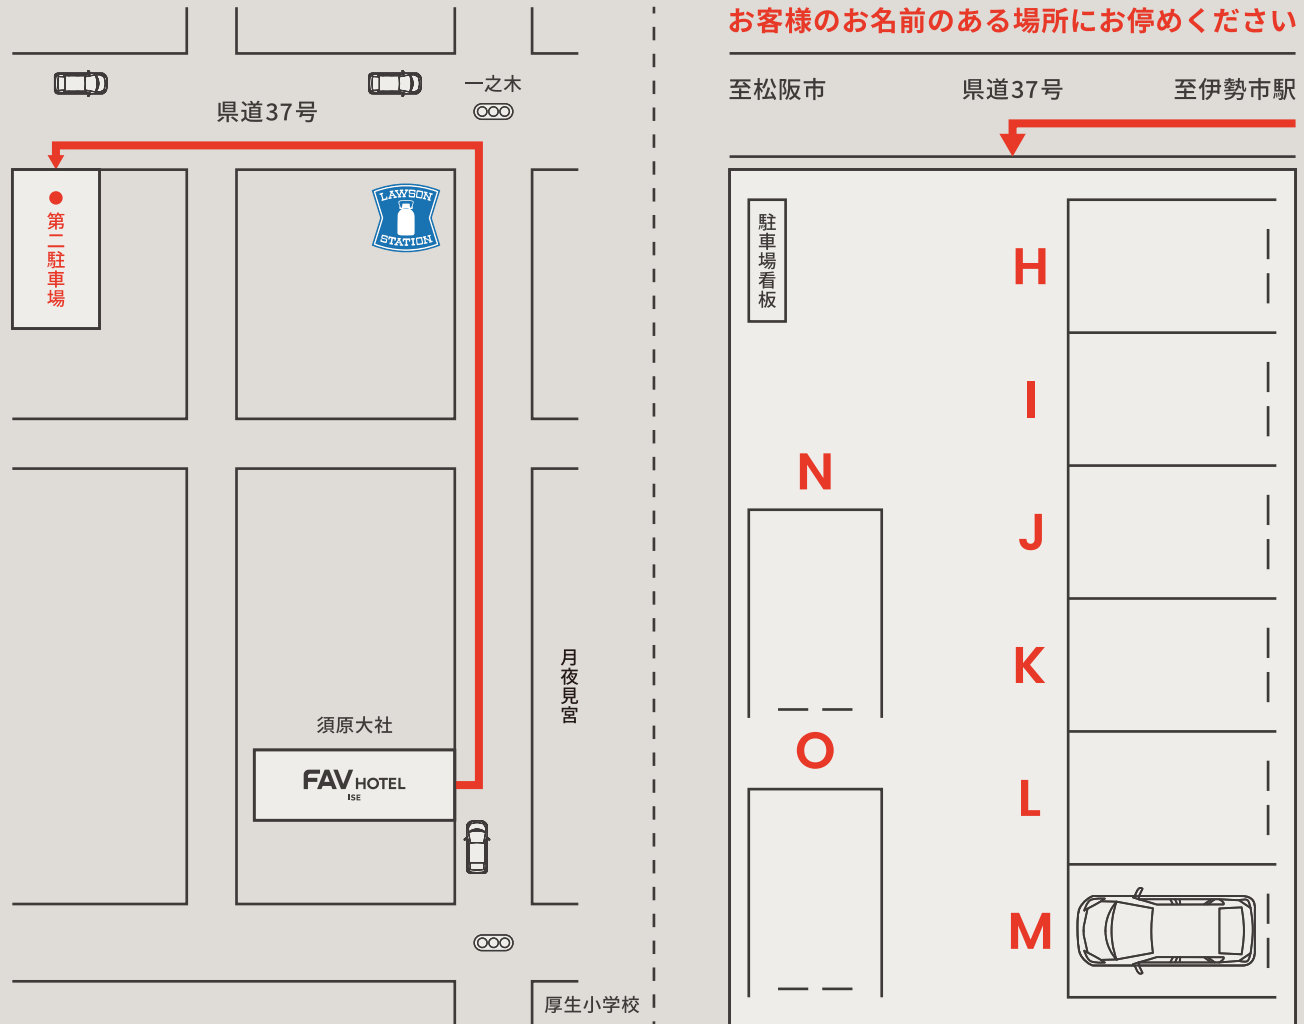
一之木

県道37号

第二駐車場

LAWSON STATION

須原大社

FAV HOTEL ISE

月夜見宮

厚生小学校

お客様のお名前のある場所にお停めください

至松阪市

県道37号

至伊勢市駅

駐車場看板

H

I

J

K

L

M

N

O